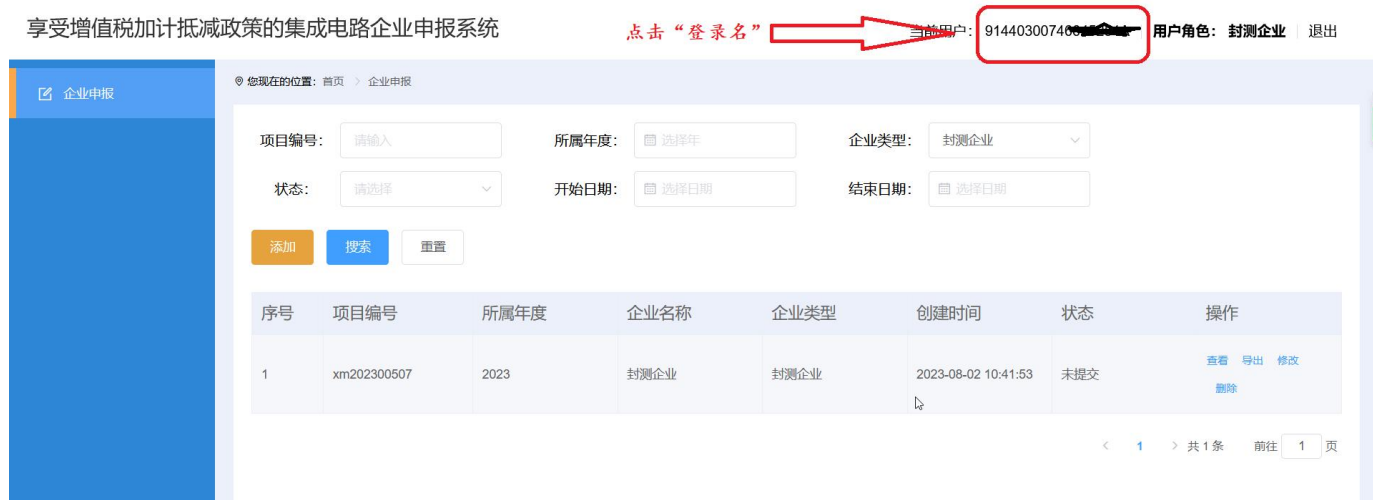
享受增值税加计抵减政策的集成电路企业申报系统

点击“登录名”

当前用户：914403007400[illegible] 用户角色：封测企业 退出

企业申报

您现在的位置：首页 > 企业申报

项目编号： 请输入
所属年度： 选择年
企业类型： 封测企业
状态： 请选择
开始日期： 选择日期
结束日期： 选择日期

添加 搜索 重置

| 序号 | 项目编号 | 所属年度 | 企业名称 | 企业类型 | 创建时间 | 状态 | 操作 |
|---|---|---|---|---|---|---|---|
| 1 | xm202300507 | 2023 | 封测企业 | 封测企业 | 2023-08-02 10:41:53 | 未提交 | 查看 导出 修改 删除 |

< 1 > 共1条 前往 1 页